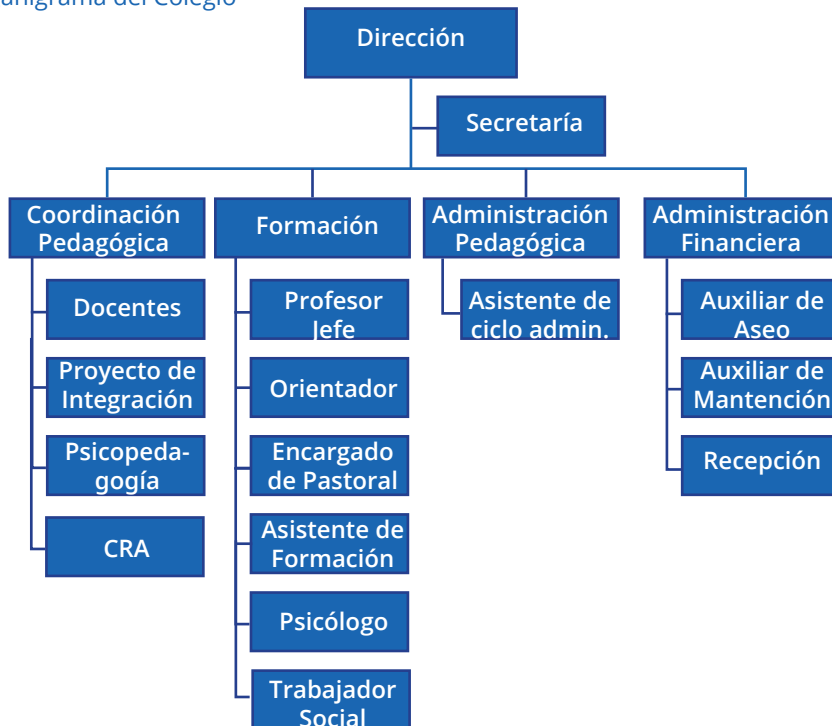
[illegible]anigrama del Colegio

Dirección

Secretaría

Coordinación Pedagógica

Docentes

Proyecto de Integración

Psicopedagogía

CRA

Formación

Profesor Jefe

Orientador

Encargado de Pastoral

Asistente de Formación

Psicólogo

Trabajador Social

Administración Pedagógica

Asistente de ciclo admin.

Administración Financiera

Auxiliar de Aseo

Auxiliar de Mantención

Recepción